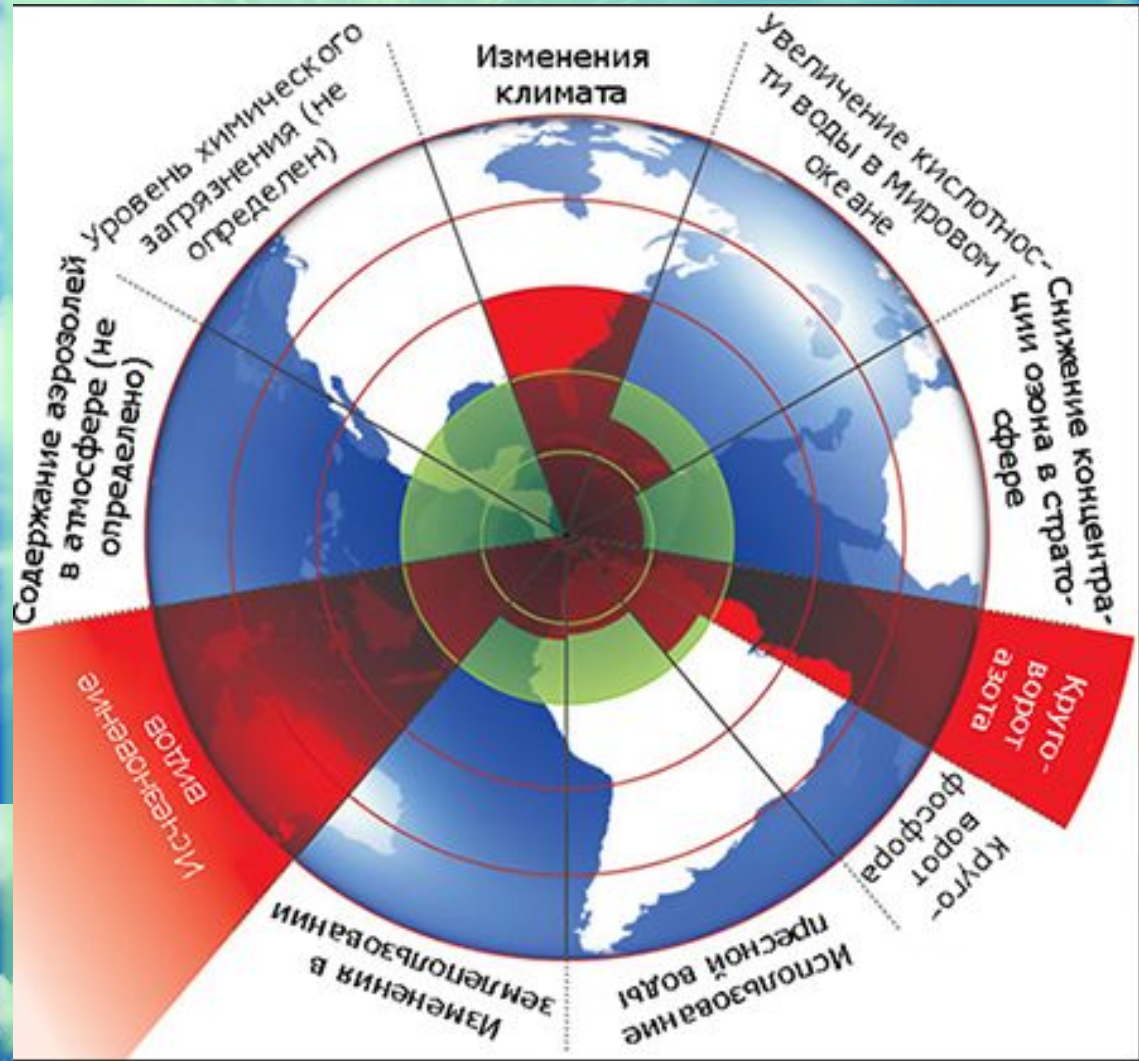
Изменения климата

Увеличение кислотности воды в Мировом океане

Снижение концентрации озона в стратосфере

Круговорот азота

Круговорот фосфора

Использование пресной воды

Изменения в землепользовании

Исчезновение видов

Содержание аэрозолей в атмосфере (не определено)

Уровень химического загрязнения (не определен)